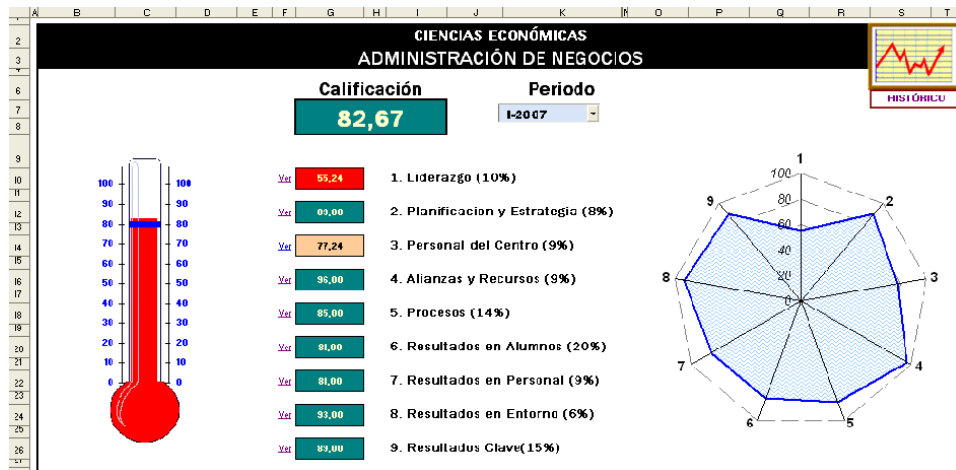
A B C D E F G H I J K N O P Q R S T

CIENCIAS ECONÓMICAS
ADMINISTRACIÓN DE NEGOCIOS

HISTÓRICO

Calificación
82,67

Periodo
I-2007

100 100
90 90
80 80
70 70
60 60
50 50
40 40
30 30
20 20
10 10
0 0

Ver 55,24 1. Liderazgo (10%)
Ver 69,00 2. Planificacion y Estrategia (8%)
Ver 77,24 3. Personal del Centro (9%)
Ver 96,00 4. Alianzas y Recursos (9%)
Ver 85,00 5. Procesos (14%)
Ver 81,00 6. Resultados en Alumnos (20%)
Ver 81,00 7. Resultados en Personal (9%)
Ver 93,00 8. Resultados en Entorno (6%)
Ver 89,00 9. Resultados Clave(15%)

1 2 3 4 5 6 7 8 9
100 80 60 40 20 0

1 2 3 4 5 6 7 8 9 10 11 12 13 14 15 16 17 18 19 20 21 22 23 24 25 26